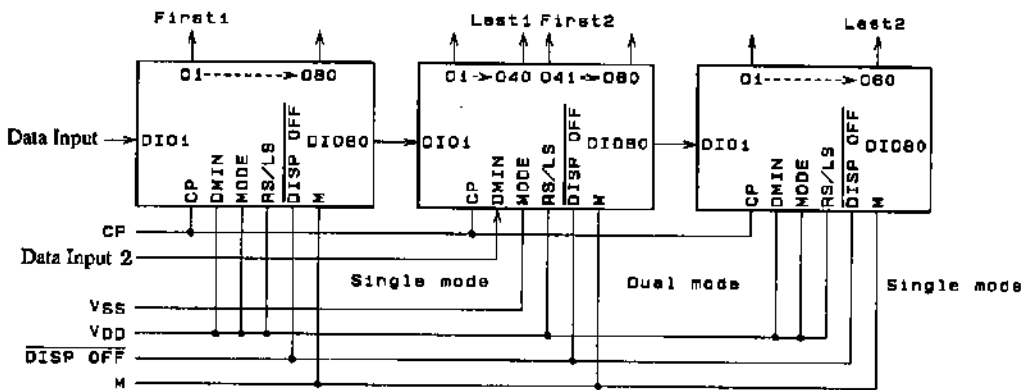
First1

O1---------->O80

Data Input

DIO1

CP

DMIN

MODE

RS/LS

$\overline{DISP\ OFF}$

M

DIO80

Last1 First2

O1->O40 O41->O80

DIO1

CP

DMIN

MODE

RS/LS

$\overline{DISP\ OFF}$

M

DIO80

Last2

O1---------->O60

DIO1

CP

DMIN

MODE

RS/LS

$\overline{DISP\ OFF}$

M

DIO80

CP

Data Input 2

Single mode

Dual mode

Single mode

VSS

VDD

$\overline{DISP\ OFF}$

M